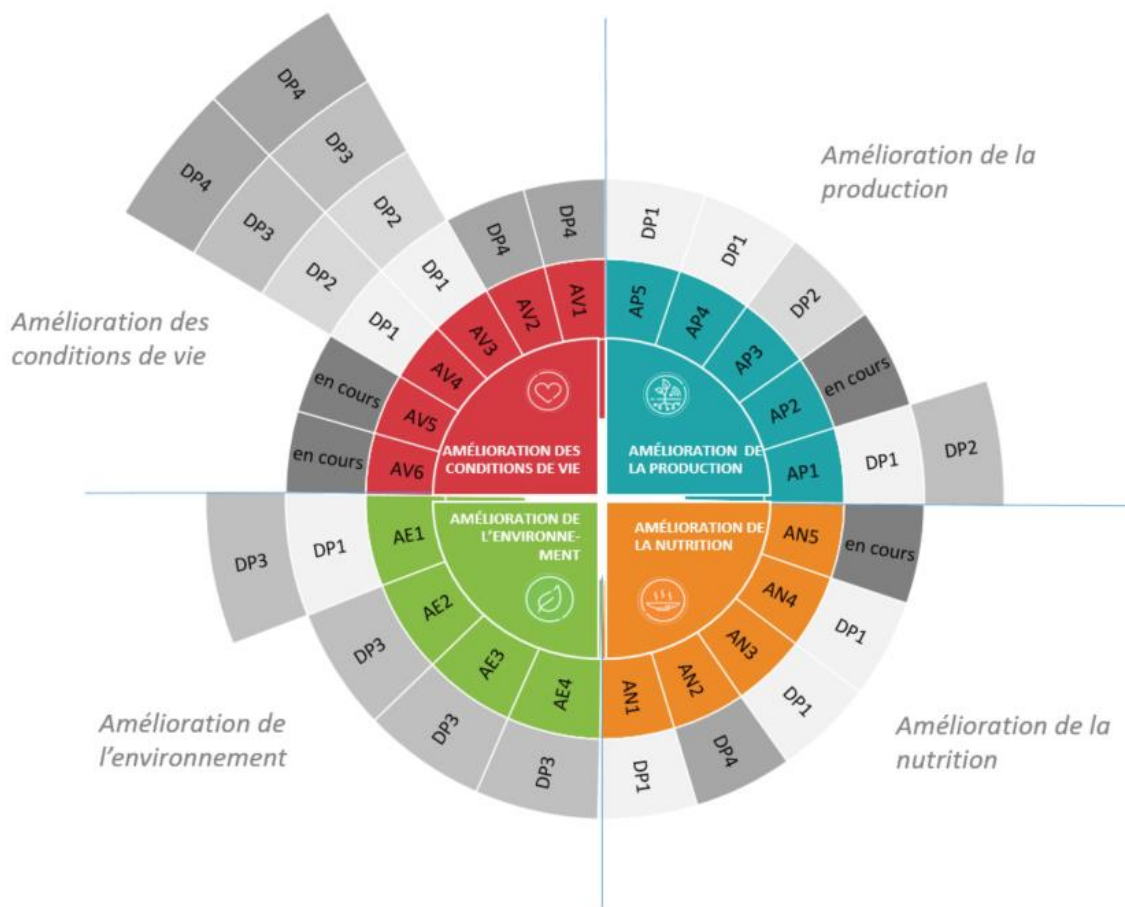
Amélioration de la production

Amélioration des conditions de vie

Amélioration de l'environnement

Amélioration de la nutrition

AMÉLIORATION DES CONDITIONS DE VIE

AMÉLIORATION DE LA PRODUCTION

AMÉLIORATION DE L'ENVIRONNEMENT

AMÉLIORATION DE LA NUTRITION

AV1 DP4
AV2 DP4
AV3 DP1 DP2 DP3 DP4
AV4 DP1 DP2 DP3 DP4
AV5 en cours
AV6 en cours

AP5 DP1
AP4 DP1
AP3 DP2
AP2 en cours
AP1 DP1 DP2

AN5 en cours
AN4 DP1
AN3 DP1
AN2 DP4
AN1 DP1

AE1 DP1 DP3
AE2 DP3
AE3 DP3
AE4 DP3